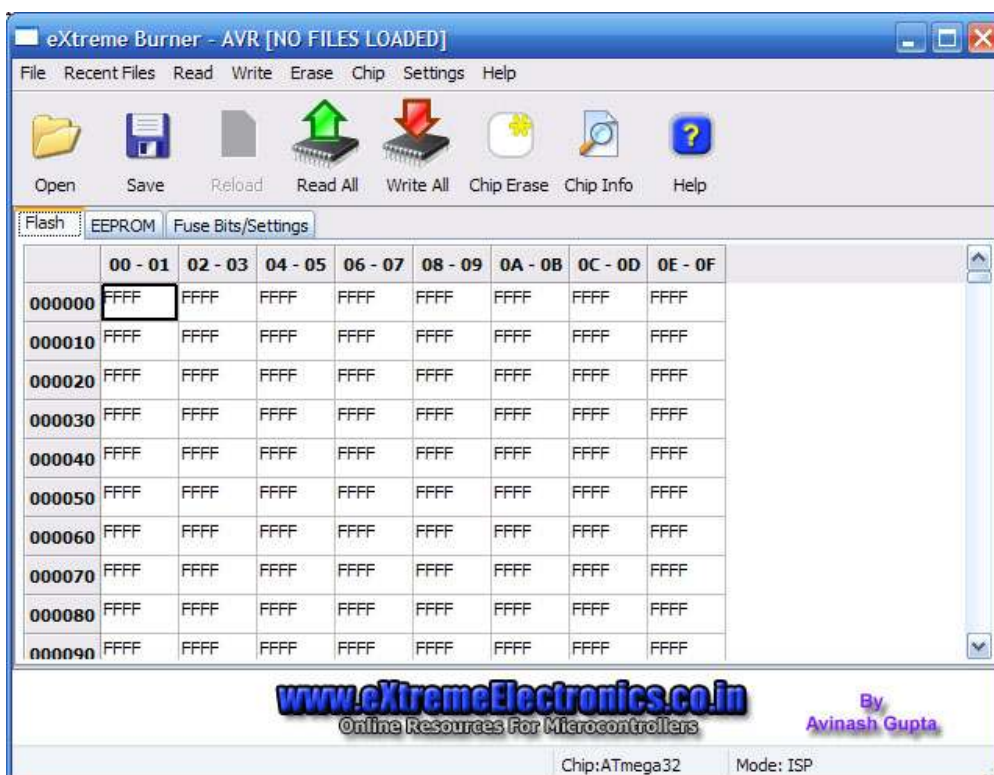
eXtreme Burner - AVR [NO FILES LOADED]

File Recent Files Read Write Erase Chip Settings Help

Open Save Reload Read All Write All Chip Erase Chip Info Help

Flash EEPROM Fuse Bits/Settings

| | 00 - 01 | 02 - 03 | 04 - 05 | 06 - 07 | 08 - 09 | 0A - 0B | 0C - 0D | 0E - 0F |
|---|---|---|---|---|---|---|---|---|
| 000000 | FFFF | FFFF | FFFF | FFFF | FFFF | FFFF | FFFF | FFFF |
| 000010 | FFFF | FFFF | FFFF | FFFF | FFFF | FFFF | FFFF | FFFF |
| 000020 | FFFF | FFFF | FFFF | FFFF | FFFF | FFFF | FFFF | FFFF |
| 000030 | FFFF | FFFF | FFFF | FFFF | FFFF | FFFF | FFFF | FFFF |
| 000040 | FFFF | FFFF | FFFF | FFFF | FFFF | FFFF | FFFF | FFFF |
| 000050 | FFFF | FFFF | FFFF | FFFF | FFFF | FFFF | FFFF | FFFF |
| 000060 | FFFF | FFFF | FFFF | FFFF | FFFF | FFFF | FFFF | FFFF |
| 000070 | FFFF | FFFF | FFFF | FFFF | FFFF | FFFF | FFFF | FFFF |
| 000080 | FFFF | FFFF | FFFF | FFFF | FFFF | FFFF | FFFF | FFFF |
| 000090 | FFFF | FFFF | FFFF | FFFF | FFFF | FFFF | FFFF | FFFF |

www.eXtremeElectronics.co.in
Online Resources For Microcontrollers

By
Avinash Gupta

Chip:ATmega32 Mode: ISP